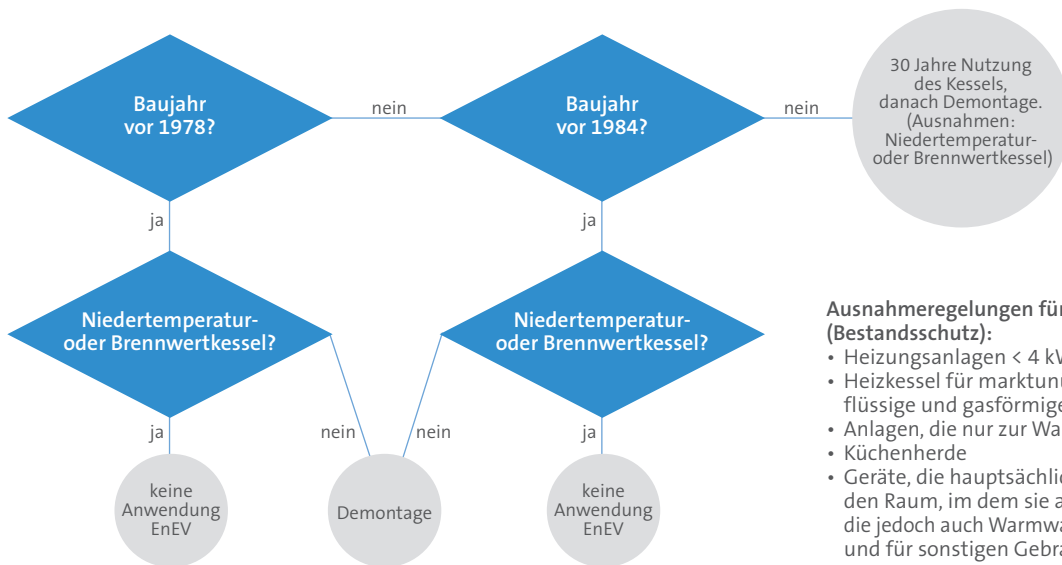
Baujahr vor 1978?

nein

Baujahr vor 1984?

nein

30 Jahre Nutzung des Kessels, danach Demontage. (Ausnahmen: Niedertemperatur- oder Brennwertkessel)

ja

ja

Niedertemperatur- oder Brennwertkessel?

Niedertemperatur- oder Brennwertkessel?

ja

nein

nein

ja

keine Anwendung EnEV

Demontage

keine Anwendung EnEV

Ausnahmeregelungen für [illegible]
(Bestandsschutz):
• Heizungsanlagen < 4 kW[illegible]
• Heizkessel für marktun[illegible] flüssige und gasförmige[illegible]
• Anlagen, die nur zur Wa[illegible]
• Küchenherde
• Geräte, die hauptsächli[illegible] den Raum, im dem sie a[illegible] die jedoch auch Warmwa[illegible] und für sonstigen Gebra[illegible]